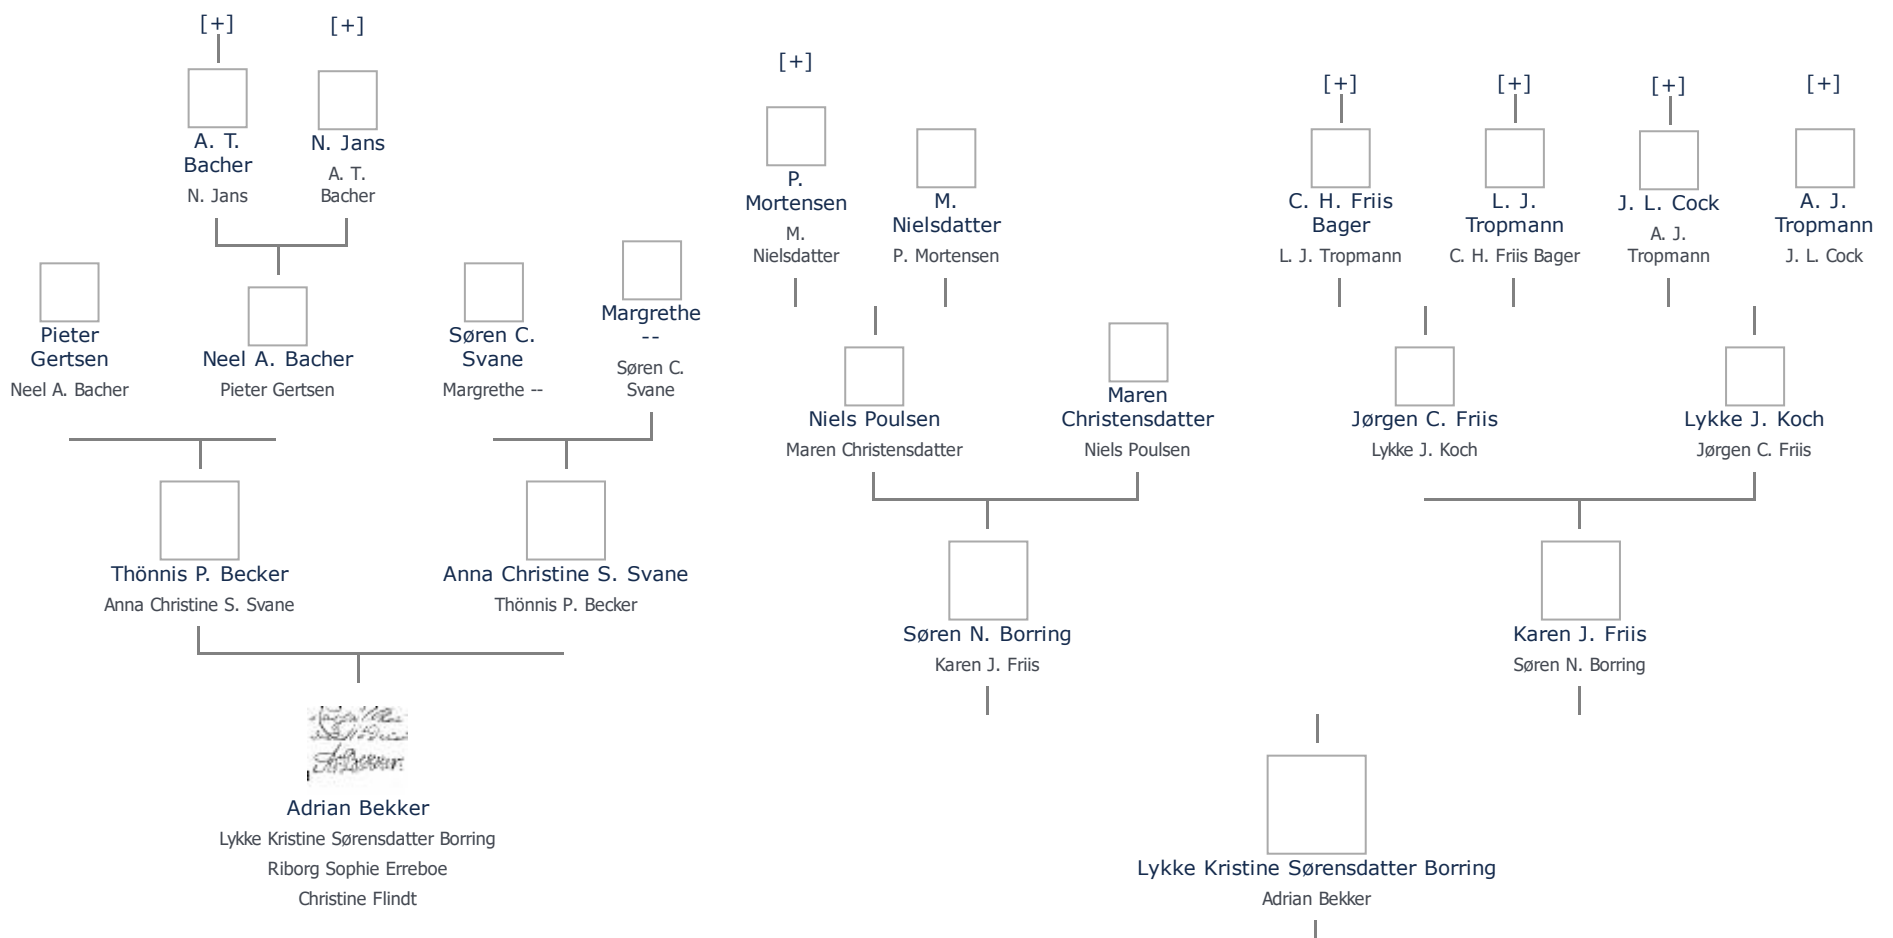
[+]
[+]

A. T. Bacher
N. Jans

N. Jans
A. T. Bacher

Pieter Gertsen
Neel A. Bacher

Neel A. Bacher
Pieter Gertsen

Søren C. Svane
Margrethe --

Margrethe --
Søren C. Svane

Thönnis P. Becker
Anna Christine S. Svane

Anna Christine S. Svane
Thönnis P. Becker

Adrian Bekker
Lykke Kristine Sørensdatter Borring
Riborg Sophie Erreboe
Christine Flindt

[+]

P. Mortensen
M. Nielsdatter

M. Nielsdatter
P. Mortensen

Niels Poulsen
Maren Christensdatter

Maren Christensdatter
Niels Poulsen

Søren N. Borring
Karen J. Friis

[+]
[+]
[+]
[+]

C. H. Friis Bager
L. J. Tropmann

L. J. Tropmann
C. H. Friis Bager

J. L. Cock
A. J. Tropmann

A. J. Tropmann
J. L. Cock

Jørgen C. Friis
Lykke J. Koch

Lykke J. Koch
Jørgen C. Friis

Karen J. Friis
Søren N. Borring

Lykke Kristine Sørensdatter Borring
Adrian Bekker